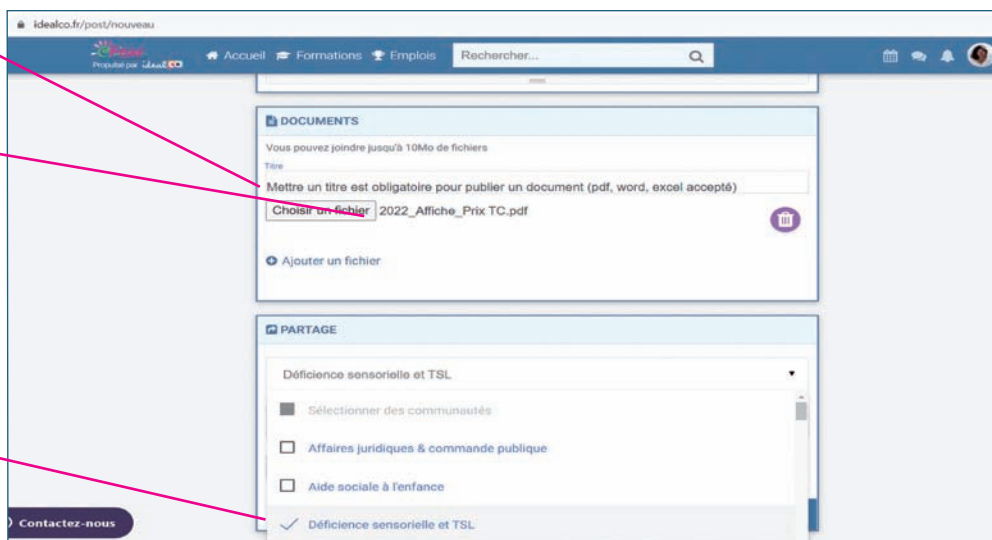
idealco.fr/post/nouveau

Proposé par idealCO

Accueil Formations Emplois Rechercher...

DOCUMENTS

Vous pouvez joindre jusqu'à 10Mo de fichiers

Titre

Mettre un titre est obligatoire pour publier un document (pdf, word, excel accepté)

Choisir un fichier 2022_Affiche_Prix TC.pdf

Ajouter un fichier

PARTAGE

Déficience sensorielle et TSL

Sélectionner des communautés

Affaires juridiques & commande publique

Aide sociale à l'enfance

Déficience sensorielle et TSL

Contactez-nous